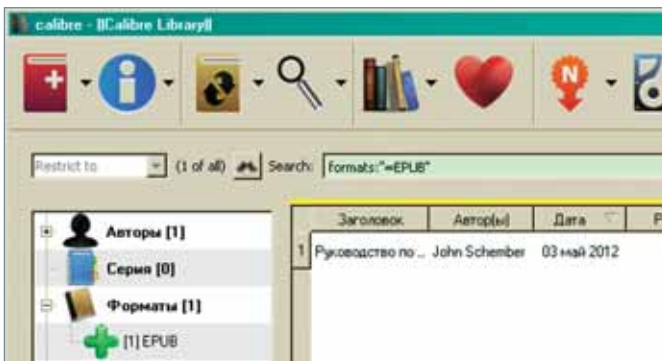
calibre - ||Calibre Library||

Restrict to (1 of all) Search: formats:"=EPUB"

Авторы [1]
Серия [0]
Форматы [1]
[1] EPUB

| | Заголовок | Автор(ы) | Дата | P |
|---|---|---|---|---|
| 1 | Руководство по ... | John Schember | 03 май 2012 | |